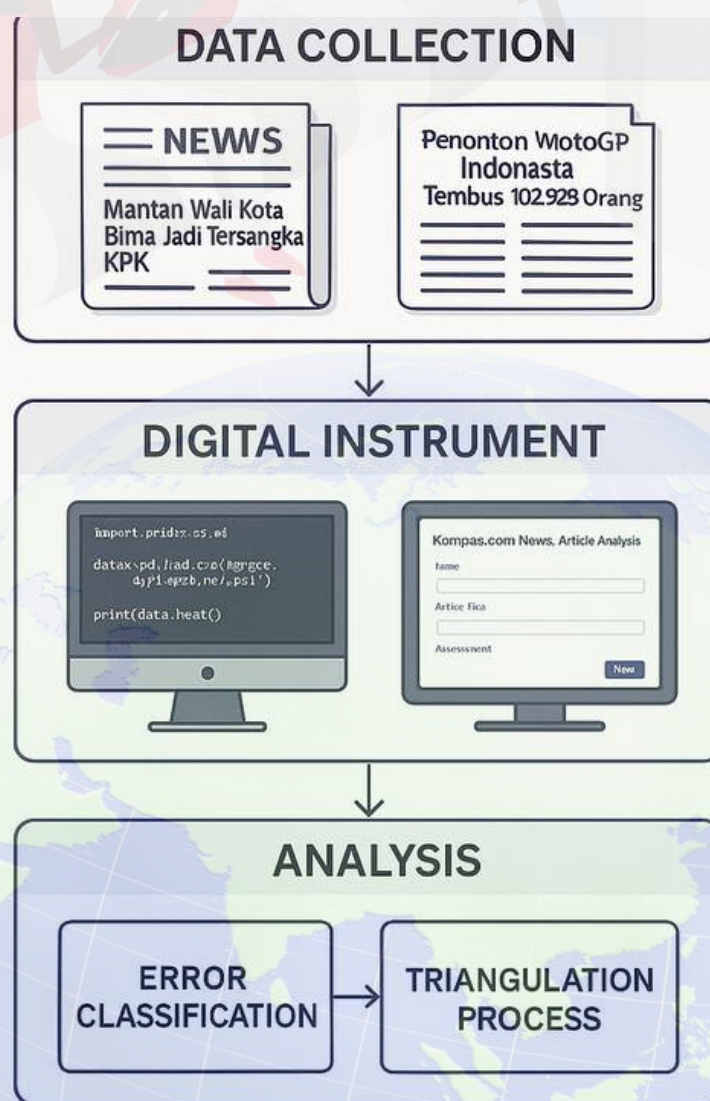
DATA COLLECTION

NEWS

Mantan Wali Kota Bima Jadi Tersangka KPK

Penonton WotoGP Indonasta Tembus 102928 Orang

DIGITAL INSTRUMENT

import.pridz.os.ed

datax.pd.lad.cso(Agrgce. dy1.epzb,ne/.psl')

print(data.heat()

Kompas.com News, Article Analysis

Name

Artice Fica

Assessnent

New

ANALYSIS

ERROR CLASSIFICATION

TRIANGULATION PROCESS